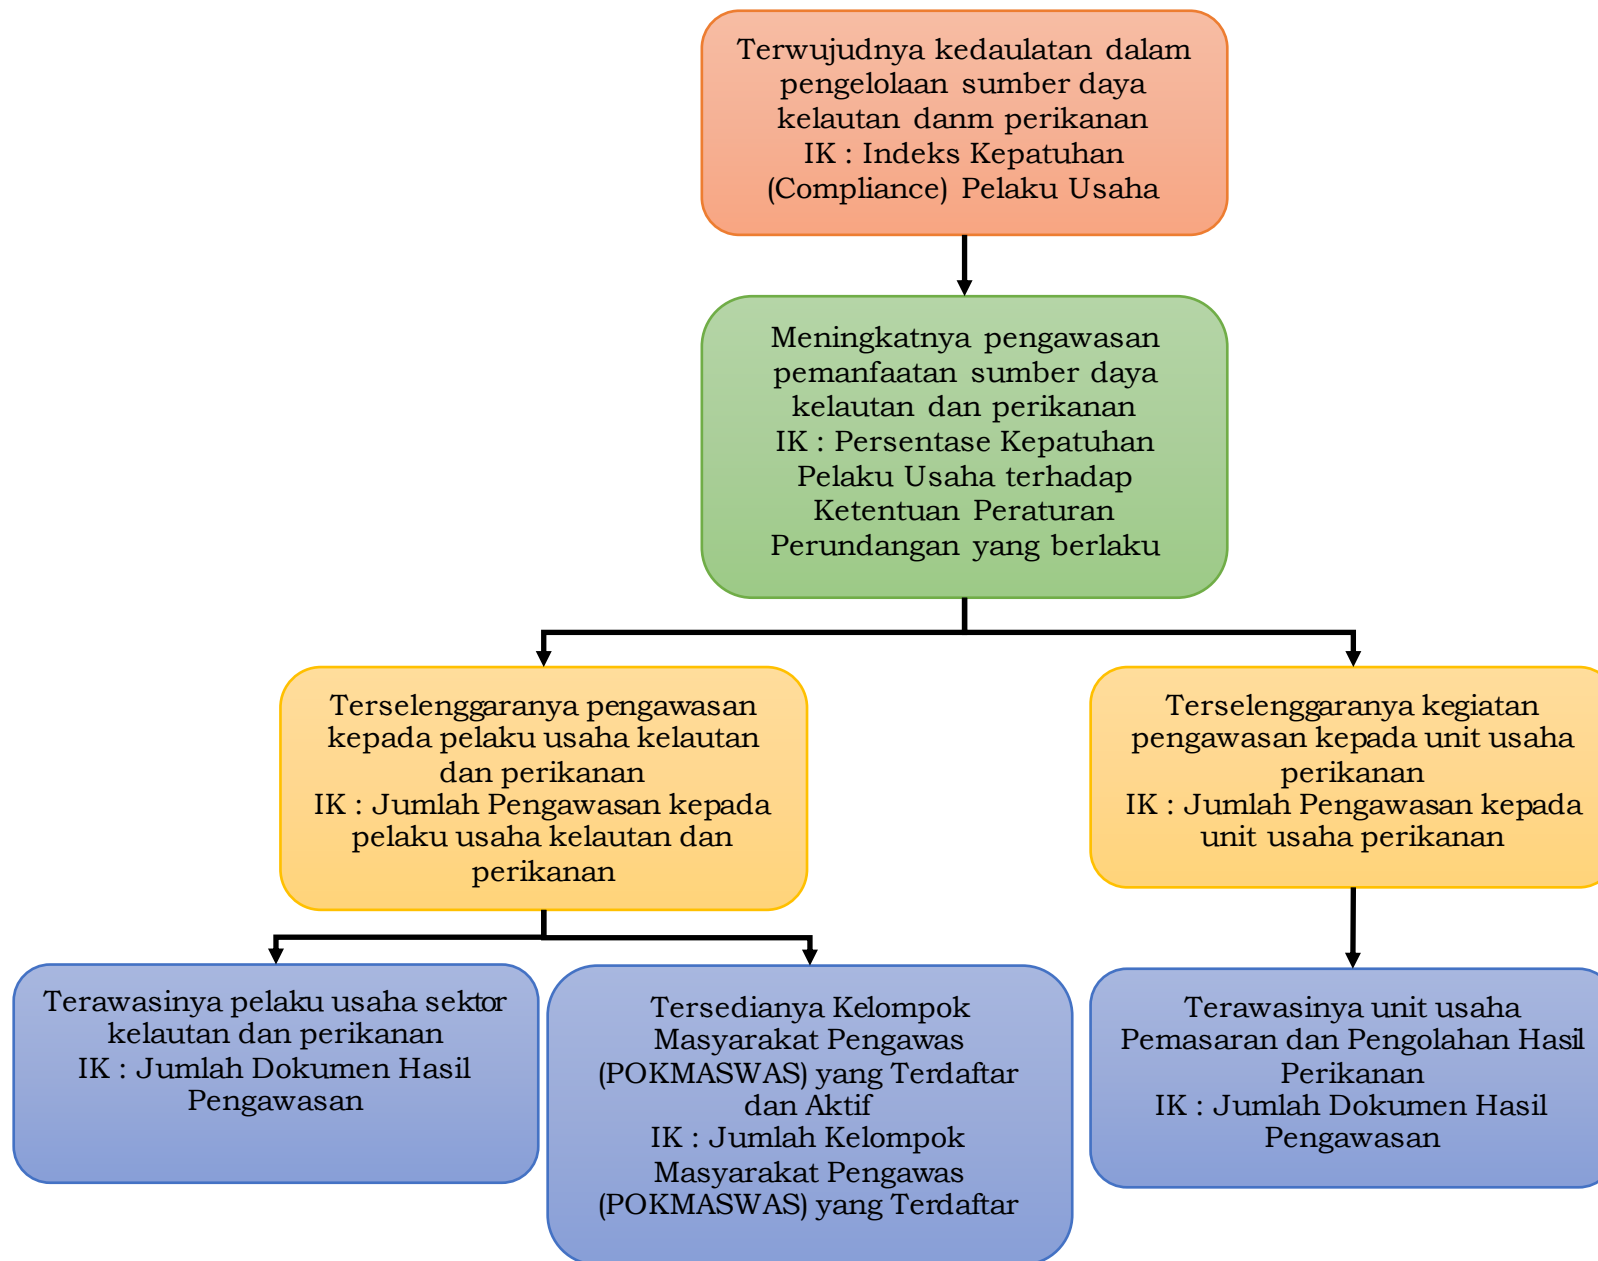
Terwujudnya kedaulatan dalam pengelolaan sumber daya kelautan danm perikanan
IK : Indeks Kepatuhan (Compliance) Pelaku Usaha

Meningkatnya pengawasan pemanfaatan sumber daya kelautan dan perikanan
IK : Persentase Kepatuhan Pelaku Usaha terhadap Ketentuan Peraturan Perundangan yang berlaku

Terselenggaranya pengawasan kepada pelaku usaha kelautan dan perikanan
IK : Jumlah Pengawasan kepada pelaku usaha kelautan dan perikanan

Terselenggaranya kegiatan pengawasan kepada unit usaha perikanan
IK : Jumlah Pengawasan kepada unit usaha perikanan

Terawasinya pelaku usaha sektor kelautan dan perikanan
IK : Jumlah Dokumen Hasil Pengawasan

Tersedianya Kelompok Masyarakat Pengawas (POKMASWAS) yang Terdaftar dan Aktif
IK : Jumlah Kelompok Masyarakat Pengawas (POKMASWAS) yang Terdaftar

Terawasinya unit usaha Pemasaran dan Pengolahan Hasil Perikanan
IK : Jumlah Dokumen Hasil Pengawasan